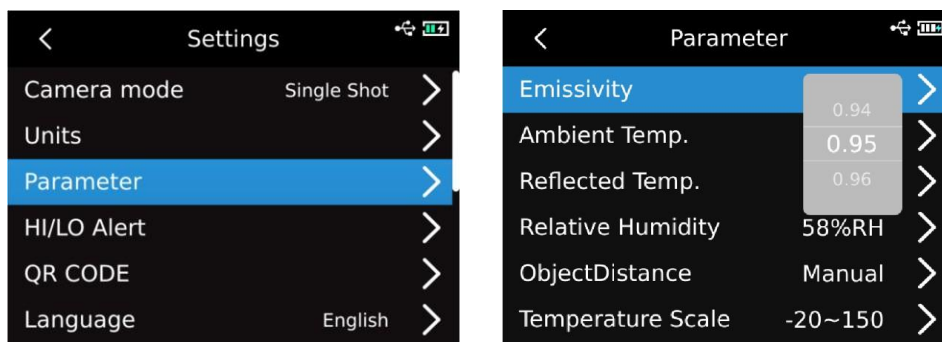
Settings

Camera mode Single Shot

Units

Parameter

HI/LO Alert

QR CODE

Language English

Parameter

Emissivity

0.94

Ambient Temp.

0.95

Reflected Temp.

0.96

Relative Humidity 58%RH

ObjectDistance Manual

Temperature Scale -20~150